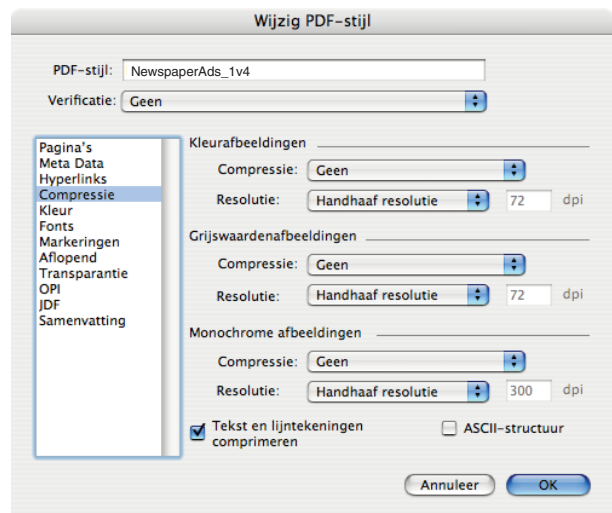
Wijzig PDF-stijl

PDF-stijl: NewspaperAds_1v4

Verificatie: Geen

Pagina's
Meta Data
Hyperlinks
Compressie
Kleur
Fonts
Markeringen
Aflopend
Transparantie
OPI
JDF
Samenvatting

Kleurafbeeldingen

Compressie: Geen

Resolutie: Handhaaf resolutie 72 dpi

Grijswaardenafbeeldingen

Compressie: Geen

Resolutie: Handhaaf resolutie 72 dpi

Monochrome afbeeldingen

Compressie: Geen

Resolutie: Handhaaf resolutie 300 dpi

Tekst en lijntekeningen comprimeren

ASCII-structuur

Annuleer

OK